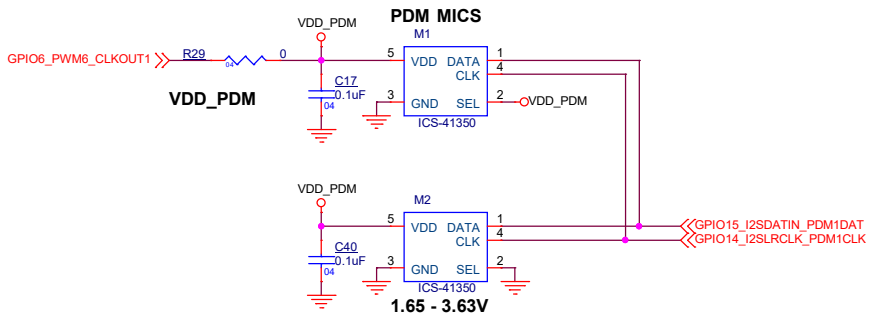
PDM MICS

VDD_PDM

GPIO6_PWM6_CLKOUT1

R29

04

0

VDD_PDM

C17

0.1uF

04

M1

5

VDD

DATA

1

CLK

4

3

GND

SEL

2

VDD_PDM

ICS-41350

VDD_PDM

C40

0.1uF

04

M2

5

VDD

DATA

1

CLK

4

3

GND

SEL

2

ICS-41350

1.65 - 3.63V

GPIO15_I2SDATIN_PDM1DAT

GPIO14_I2SLRCLK_PDM1CLK